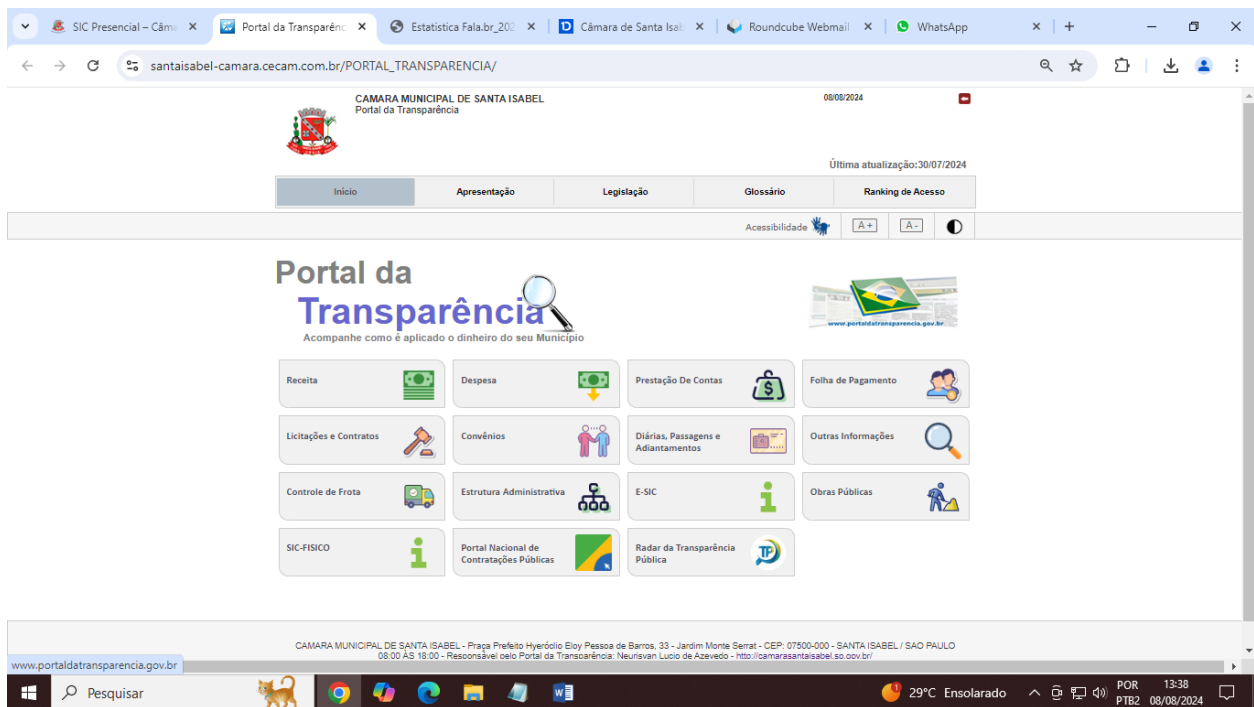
SIC Presencial – Câm ×
Portal da Transparênc ×
Estatistica Fala.br_202 ×
Câmara de Santa Isab ×
Roundcube Webmail ×
WhatsApp ×
+

santaisabel-camara.cecam.com.br/PORTAL_TRANSPARENCIA/

CAMARA MUNICIPAL DE SANTA ISABEL
Portal da Transparência

08/08/2024

Última atualização:30/07/2024

| Início | Apresentação | Legislação | Glossário | Ranking de Acesso |
|---|---|---|---|---|

Acessibilidade A+ A-

Portal da Transparência
Acompanhe como é aplicado o dinheiro do seu Município

www.portaldatransparencia.gov.br

Receita
Despesa
Prestação De Contas
Folha de Pagamento
Licitações e Contratos
Convênios
Diárias, Passagens e Adiantamentos
Outras Informações
Controle de Frota
Estrutura Administrativa
E-SIC
Obras Públicas
SIC-FISICO
Portal Nacional de Contratações Públicas
Radar da Transparência Pública

TP

CAMARA MUNICIPAL DE SANTA ISABEL - Praça Prefeito Hyeróclio Eloy Pessoa de Barros, 33 - Jardim Monte Serrat - CEP: 07500-000 - SANTA ISABEL / SAO PAULO
08:00 AS 18:00 - Responsável pelo Portal da Transparência: Neurisvan Lucio de Azevedo - http://camarasantaisabel.sp.gov.br/

www.portaldatransparencia.gov.br

Pesquisar
29°C Ensolarado
POR PTB2
13:38 08/08/2024